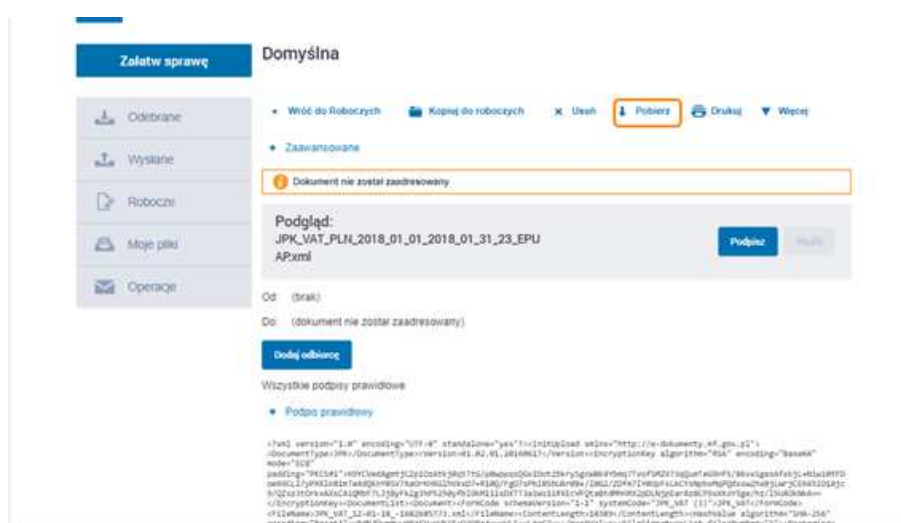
Załatw sprawę

Odebrane

Wysłane

Robocze

Moje pliki

Operacje

Domyślna

Wróć do Roboczych

Kopiuj do roboczych

Usuń

Pobierz

Drukuj

Więcej

Zaawansowane

Dokument nie został zaadresowany

Podgląd:
JPK_VAT_PLN_2018_01_01_2018_01_31_23_EPUAP.xml

Podpisz

Wyślij

Od: (brak)

Do: (dokument nie został zaadresowany)

Dodaj odbiorcę

Wszystkie podpisy prawidłowe

Podpis prawidłowy

<?xml version="1.0" encoding="UTF-8" standalone="yes"?><InitUpload xmlns="http://e-dokumenty.mf.gov.pl"> <DocumentType>JPK</DocumentType><Version>01.02.01.20160617</Version><EncryptionKey algorithm="RSA" encoding="base64" mode="ECB" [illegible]